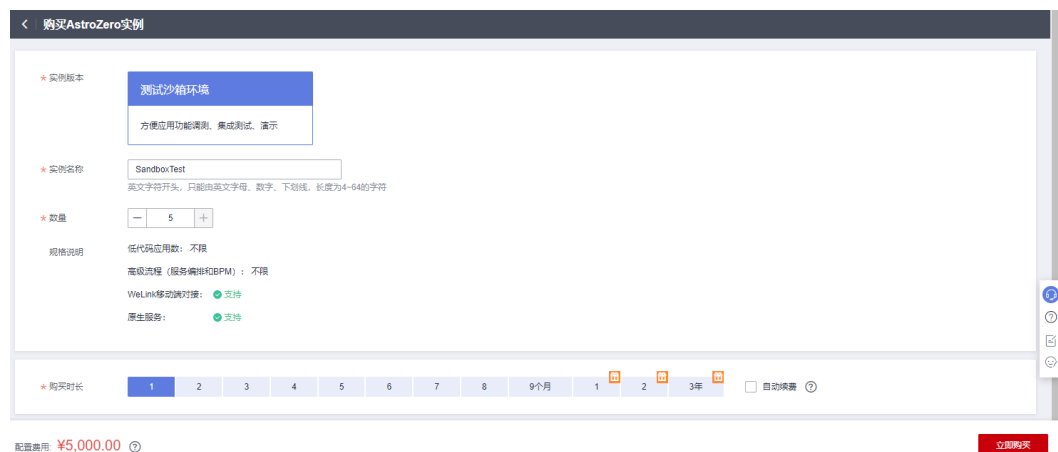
< 购买AstroZero实例

* 实例版本

测试沙箱环境

方便应用功能调测、集成测试、演示

* 实例名称

SandboxTest

英文字符开头，只能由英文字母、数字、下划线，长度为4~64的字符

* 数量

— 5 +

规格说明

低代码应用数： 不限

高级流程（服务编排和BPM）： 不限

WeLink移动端对接： 支持

原生服务： 支持

* 购买时长

| 1 | 2 | 3 | 4 | 5 | 6 | 7 | 8 | 9个月 | 1 | 2 | 3年 |
|---|---|---|---|---|---|---|---|---|---|---|---|

自动续费 ?

配置费用: ¥5,000.00 ?

立即购买